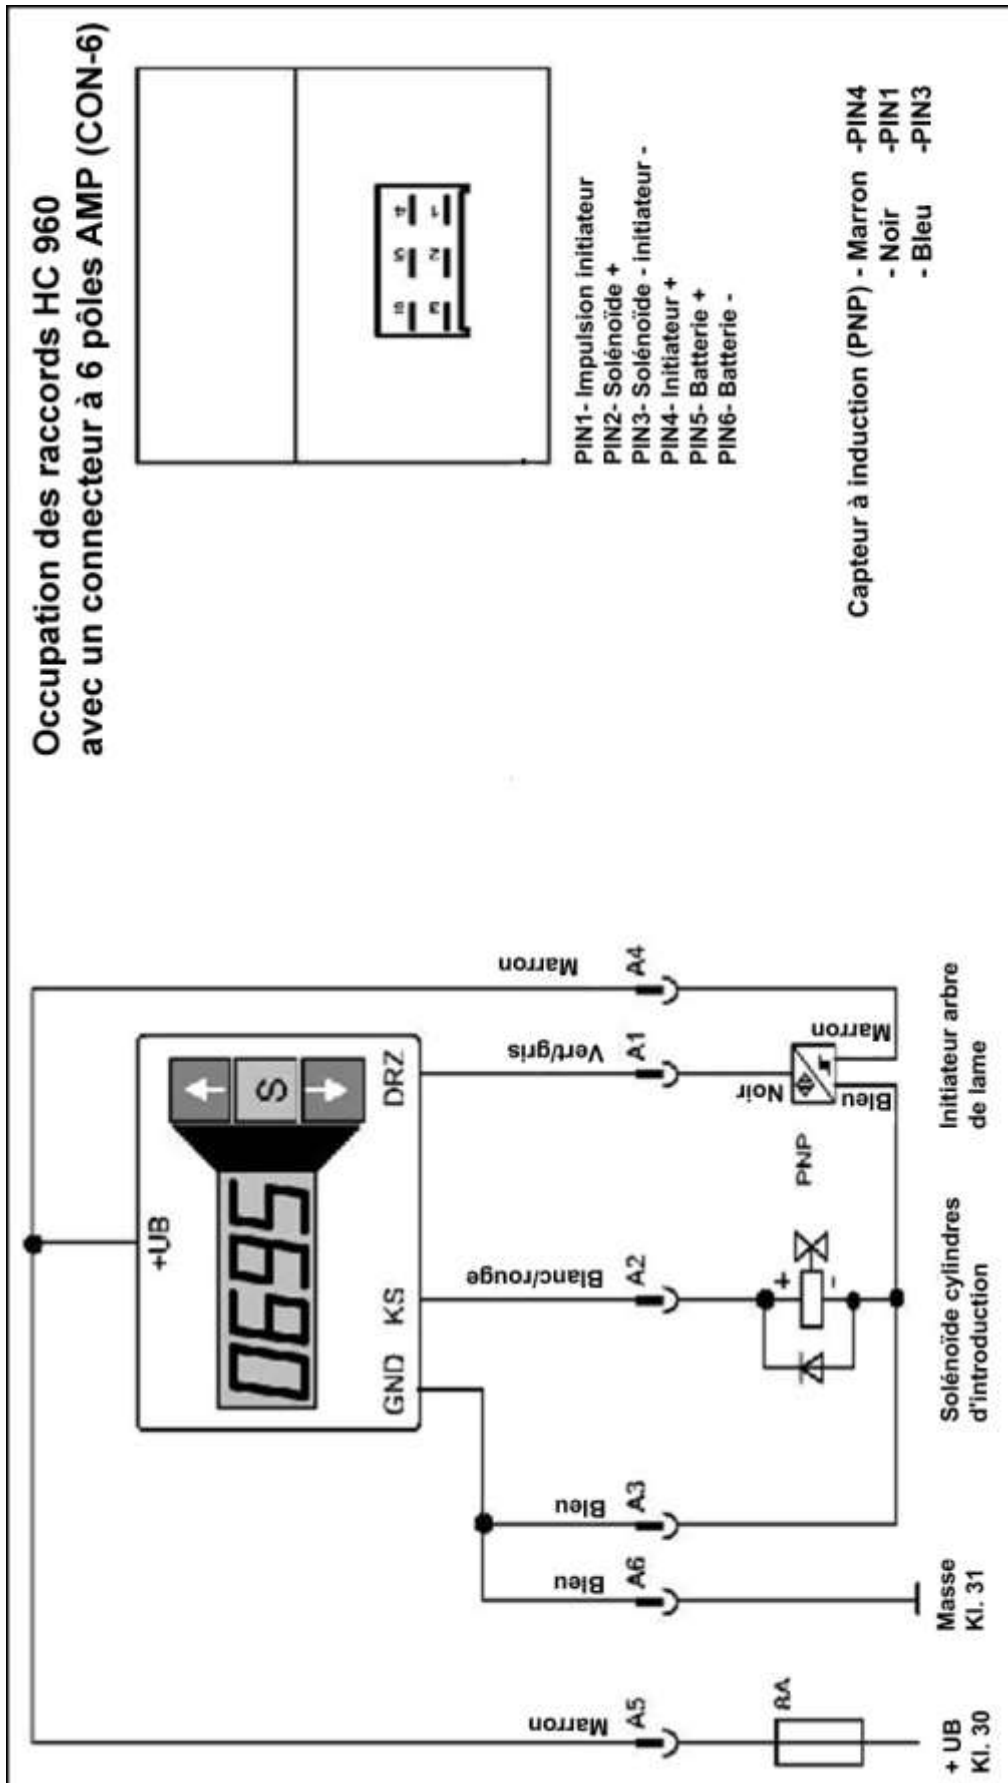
Occupation des raccords HC 960
avec un connecteur à 6 pôles AMP (CON-6)

6 5 4
3 2 1

PIN1- Impulsion initiateur
PIN2- Solénoïde +
PIN3- Solénoïde - initiateur -
PIN4- Initiateur +
PIN5- Batterie +
PIN6- Batterie -

Capteur à induction (PNP) - Marron -PIN4
- Noir -PIN1
- Bleu -PIN3

+UB
0695
S
GND KS DRZ

Marron A5
Bleu A6
Bleu A3
Blanc/rouge A2
Vert/gris A1
Marron A4

8A

PNP
Noir
Bleu
Marron

+ UB
Kl. 30

Masse
Kl. 31

Solénoïde cylindres d'introduction

Initiateur arbre de lame